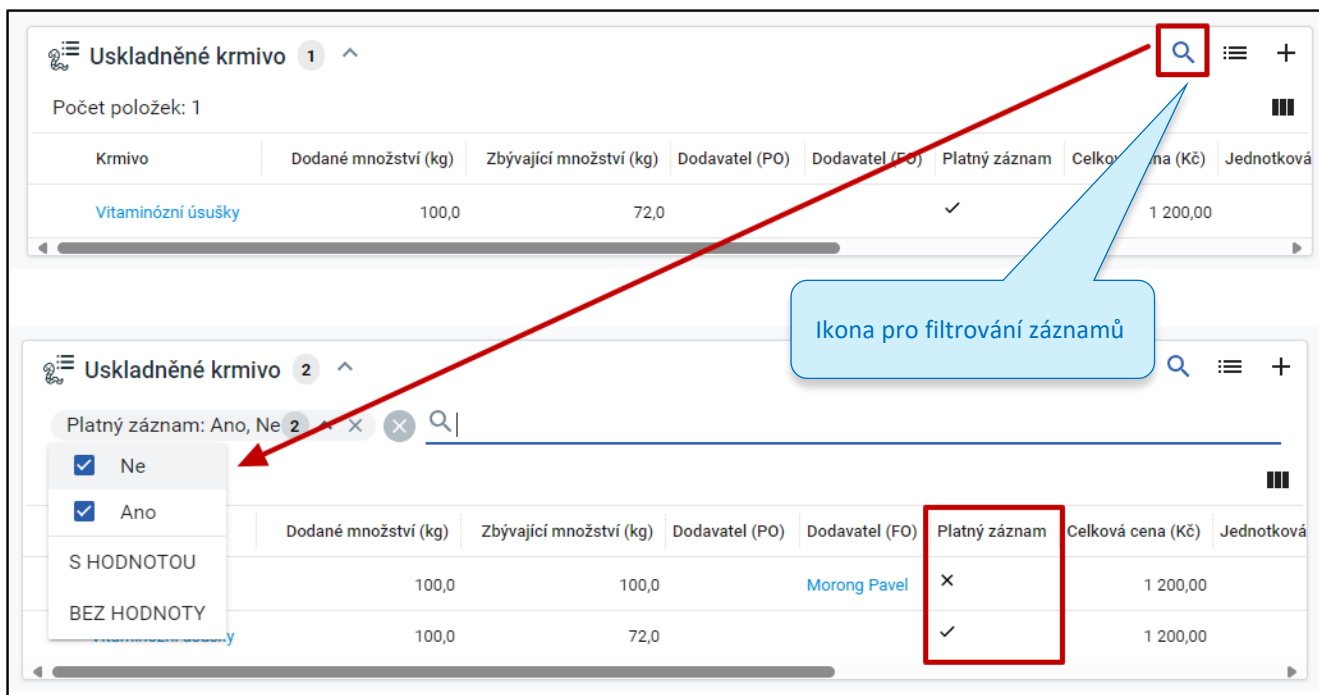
Uskladněné krmivo 1

Počet položek: 1

| Krmivo | Dodané množství (kg) | Zbývající množství (kg) | Dodavatel (PO) | Dodavatel (FO) | Platný záznam | Celkov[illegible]na (Kč) | Jednotková |
|---|---|---|---|---|---|---|---|
| Vitaminózní úsušky | 100,0 | 72,0 | | | ✓ | 1 200,00 | |

Ikona pro filtrování záznamů

Uskladněné krmivo 2

Platný záznam: Ano, Ne 2

Ne

Ano

S HODNOTOU

BEZ HODNOTY

| | Dodané množství (kg) | Zbývající množství (kg) | Dodavatel (PO) | Dodavatel (FO) | Platný záznam | Celková cena (Kč) | Jednotková |
|---|---|---|---|---|---|---|---|
| | 100,0 | 100,0 | | Morong Pavel | × | 1 200,00 | |
| Vitaminózní úsušky | 100,0 | 72,0 | | | ✓ | 1 200,00 | |